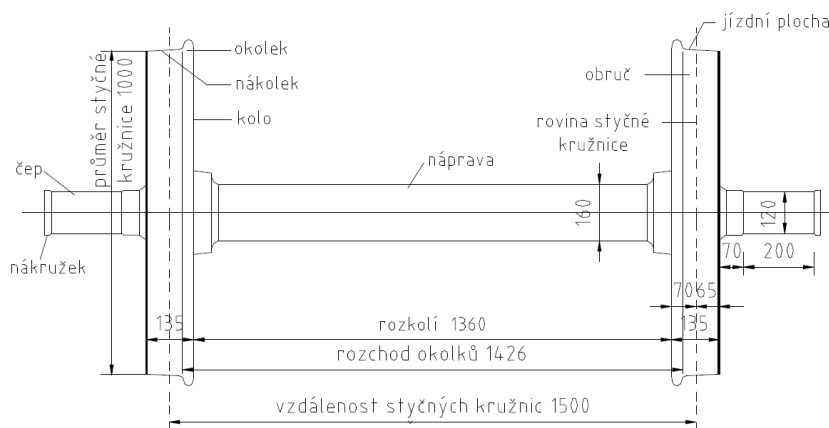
jízdní plocha
okolek
průměr styčné kružnice 1000
nákolek
obruč
kolo
rovina styčné kružnice
náprava
čep
160
120
nákružek
70
200
70
65
135
rozkolí 1360
135
rozchod okolků 1426
vzdálenost styčných kružnic 1500